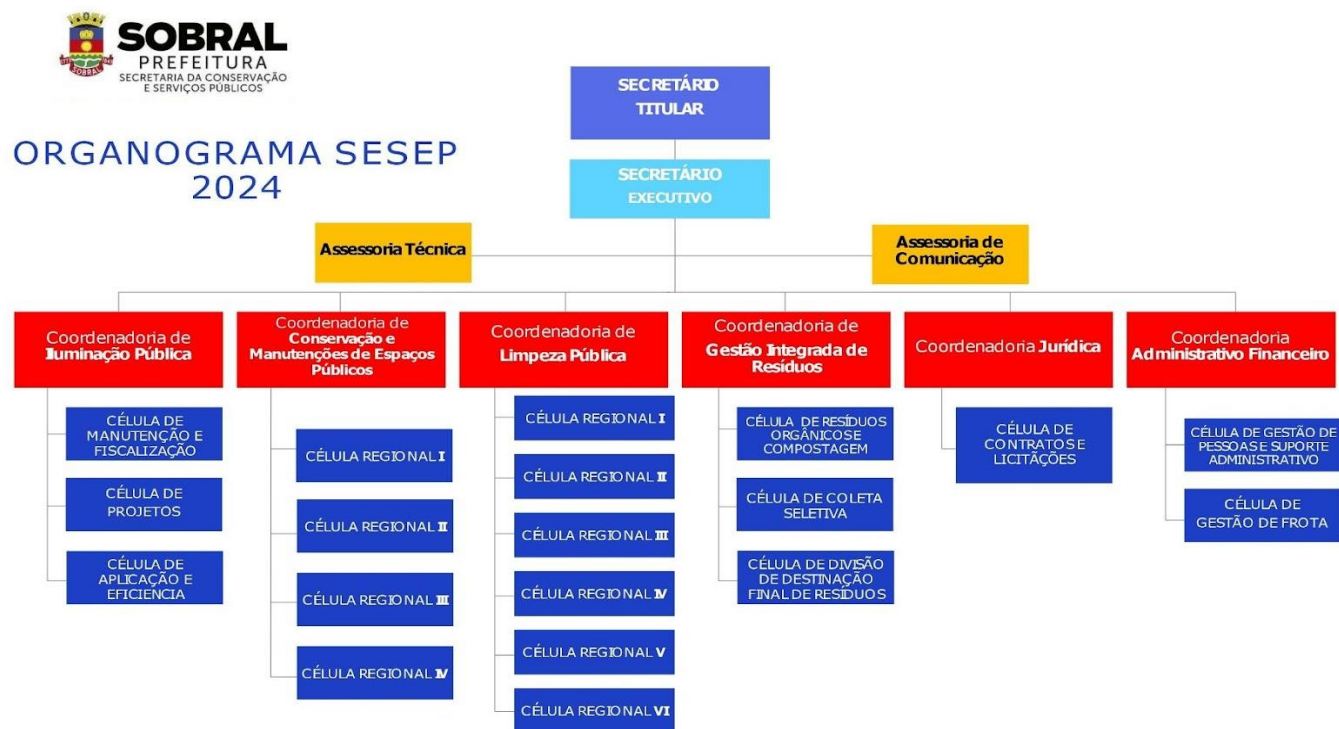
SOBRAL
PREFEITURA
SECRETARIA DA CONSERVAÇÃO E SERVIÇOS PÚBLICOS

ORGANOGRAMA SESEP 2024

SECRETÁRIO TITULAR

SECRETÁRIO EXECUTIVO

Assessoria Técnica

Assessoria de Comunicação

Coordenadoria de Iluminação Pública

CÉLULA DE MANUTENÇÃO E FISCALIZAÇÃO

CÉLULA DE PROJETOS

CÉLULA DE APLICAÇÃO E EFICIENCIA

Coordenadoria de Conservação e Manutenções de Espaços Públicos

CÉLULA REGIONAL I

CÉLULA REGIONAL II

CÉLULA REGIONAL III

CÉLULA REGIONAL IV

Coordenadoria de Limpeza Pública

CÉLULA REGIONAL I

CÉLULA REGIONAL II

CÉLULA REGIONAL III

CÉLULA REGIONAL IV

CÉLULA REGIONAL V

CÉLULA REGIONAL VI

Coordenadoria de Gestão Integrada de Resíduos

CÉLULA DE RESÍDUOS ORGÂNICOS E COMPOSTAGEM

CÉLULA DE COLETA SELETIVA

CÉLULA DE DIVISÃO DE DESTINAÇÃO FINAL DE RESÍDUOS

Coordenadoria Jurídica

CÉLULA DE CONTRATOS E LICITAÇÕES

Coordenadoria Administrativo Financeiro

CÉLULA DE GESTÃO DE PESSOAS E SUPORTE ADMINISTRATIVO

CÉLULA DE GESTÃO DE FROTA